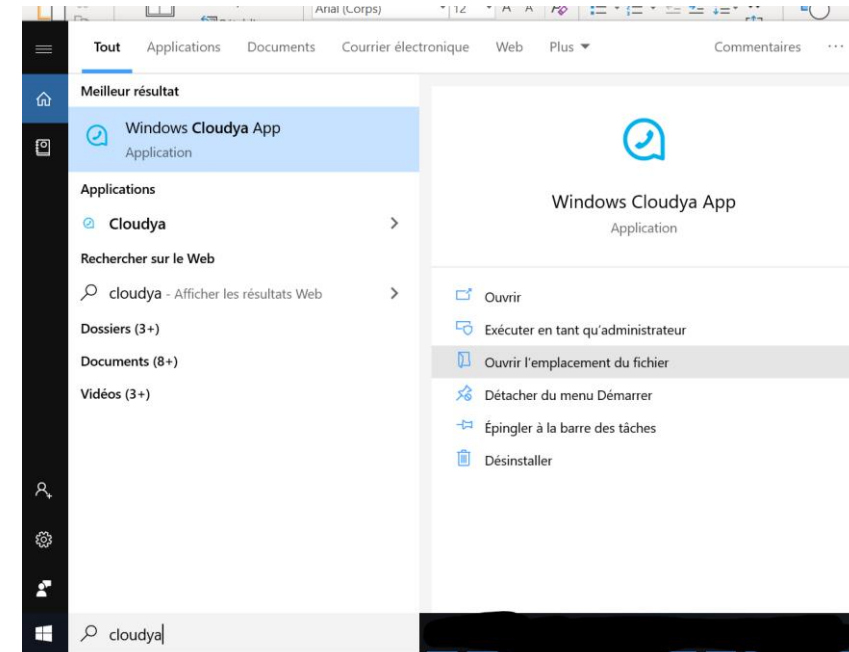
Arial (Corps) 12

Tout Applications Documents Courrier électronique Web Plus ▼ Commentaires ···

Meilleur résultat

Windows Cloudya App
Application

Applications

Cloudya >

Rechercher sur le Web

cloudya - Afficher les résultats Web >

Dossiers (3+)

Documents (8+)

Vidéos (3+)

Windows Cloudya App
Application

Ouvrir

Exécuter en tant qu'administrateur

Ouvrir l'emplacement du fichier

Détacher du menu Démarrer

Épingler à la barre des tâches

Désinstaller

cloudya